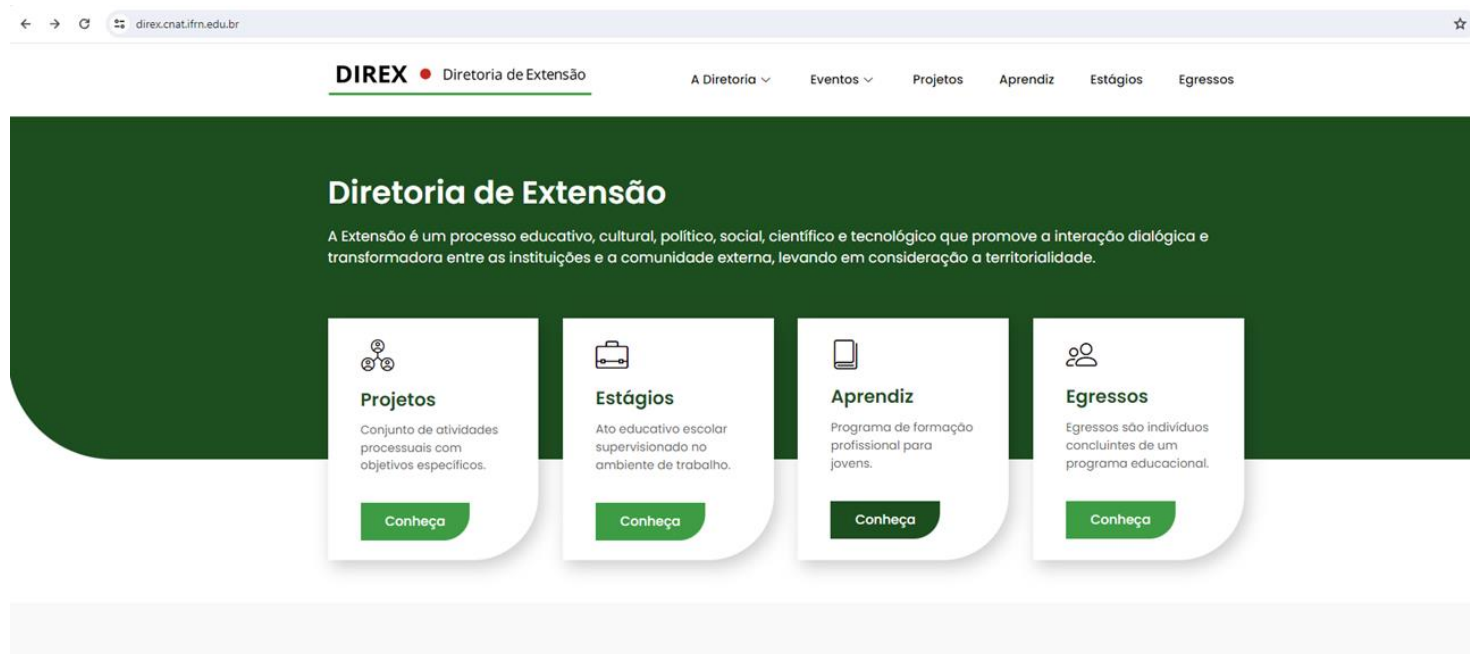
direx.cnat.ifrn.edu.br

DIREX Diretoria de Extensão

A Diretoria Eventos Projetos Aprendiz Estágios Egressos

Diretoria de Extensão

A Extensão é um processo educativo, cultural, político, social, científico e tecnológico que promove a interação dialógica e transformadora entre as instituições e a comunidade externa, levando em consideração a territorialidade.

Projetos
Conjunto de atividades processuais com objetivos especificos.
Conheça

Estágios
Ato educativo escolar supervisionado no ambiente de trabalho.
Conheça

Aprendiz
Programa de formação profissional para jovens.
Conheça

Egressos
Egressos são indivíduos concluintes de um programa educacional.
Conheça